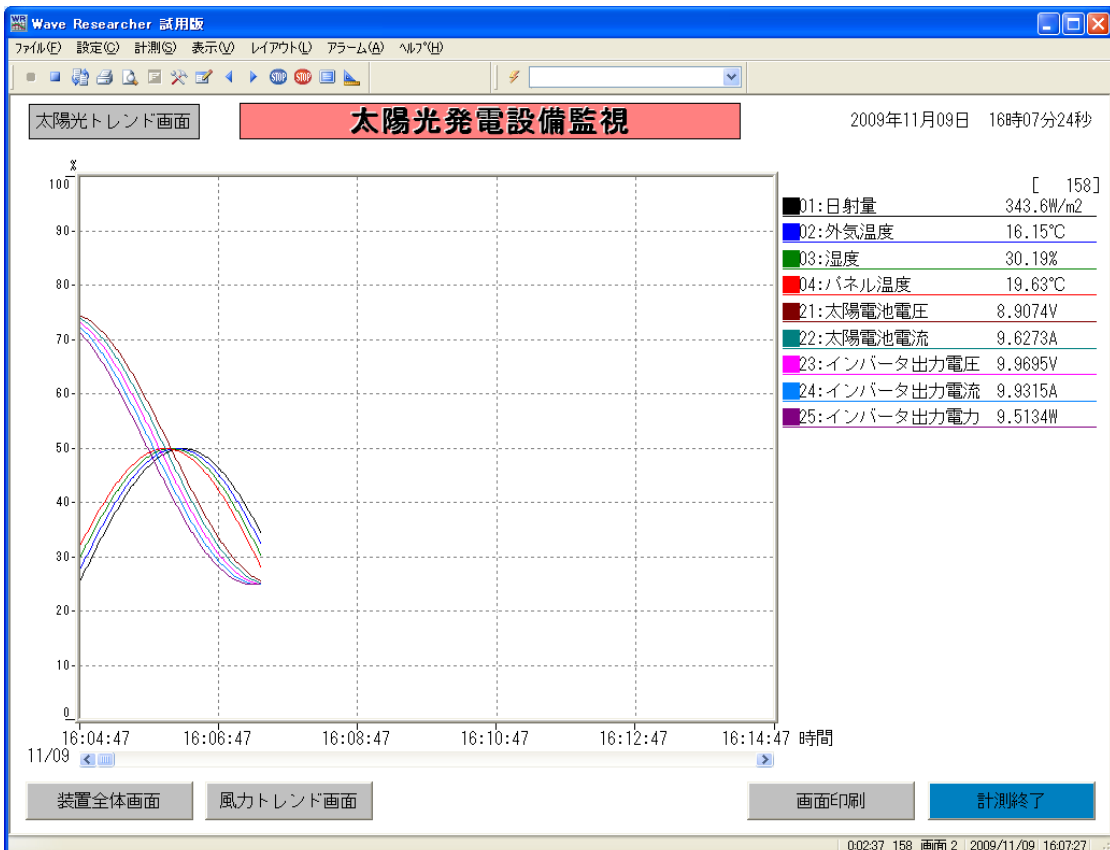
Wave Researcher 試用版

ファイル(F) 設定(C) 計測(S) 表示(V) レイアウト(L) アラーム(A) ヘルプ(H)

太陽光トレンド画面

太陽光発電設備監視

2009年11月09日 16時07分24秒

%

100
90
80
70
60
50
40
30
20
10
0

16:04:47 16:06:47 16:08:47 16:10:47 16:12:47 16:14:47 時間
11/09

[ 158]

| | |
|---|---|
| 01:日射量 | 343.6W/m2 |
| 02:外気温度 | 16.15°C |
| 03:湿度 | 30.19% |
| 04:パネル温度 | 19.63°C |
| 21:太陽電池電圧 | 8.9074V |
| 22:太陽電池電流 | 9.6273A |
| 23:インバータ出力電圧 | 9.9695V |
| 24:インバータ出力電流 | 9.9315A |
| 25:インバータ出力電力 | 9.5134W |

装置全体画面 風力トレンド画面 画面印刷 計測終了

0:02:37 158 画面 2 2009/11/09 16:07:27